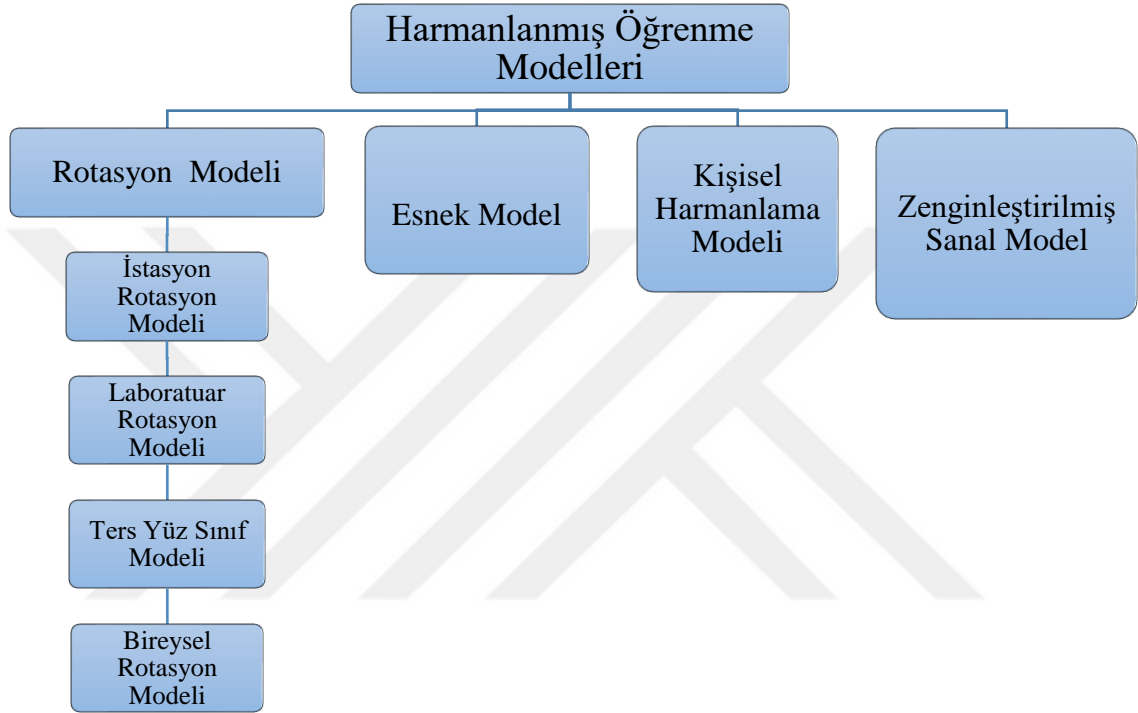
Harmanlanmış Öğrenme Modelleri

Rotasyon Modeli

İstasyon Rotasyon Modeli

Laboratuar Rotasyon Modeli

Ters Yüz Sınıf Modeli

Bireysel Rotasyon Modeli

Esnek Model

Kişisel Harmanlama Modeli

Zenginleştirilmiş Sanal Model